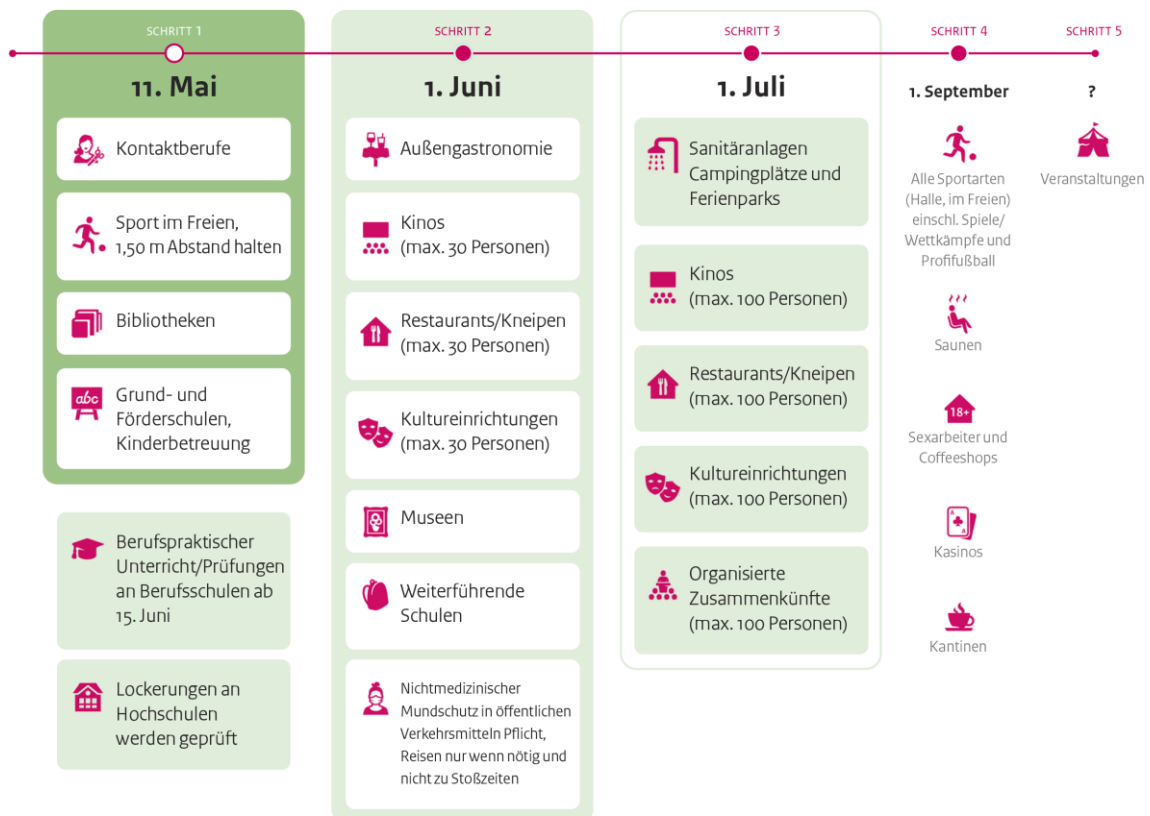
SCHRITT 1

11. Mai

Kontaktberufe

Sport im Freien, 1,50 m Abstand halten

Bibliotheken

abc

Grund- und Förderschulen, Kinderbetreuung

Berufspraktischer Unterricht/Prüfungen an Berufsschulen ab 15. Juni

Lockerungen an Hochschulen werden geprüft

SCHRITT 2

1. Juni

Außengastronomie

Kinos (max. 30 Personen)

Restaurants/Kneipen (max. 30 Personen)

Kultureinrichtungen (max. 30 Personen)

Museen

Weiterführende Schulen

Nichtmedizinischer Mundschutz in öffentlichen Verkehrsmitteln Pflicht, Reisen nur wenn nötig und nicht zu Stoßzeiten

SCHRITT 3

1. Juli

Sanitäranlagen Campingplätze und Ferienparks

Kinos (max. 100 Personen)

Restaurants/Kneipen (max. 100 Personen)

Kultureinrichtungen (max. 100 Personen)

Organisierte Zusammenkünfte (max. 100 Personen)

SCHRITT 4

1. September

Alle Sportarten (Halle, im Freien) einschl. Spiele/ Wettkämpfe und Profifußball

Saunen

18+

Sexarbeiter und Coffeeshops

Kasinos

Kantinen

SCHRITT 5

?

Veranstaltungen